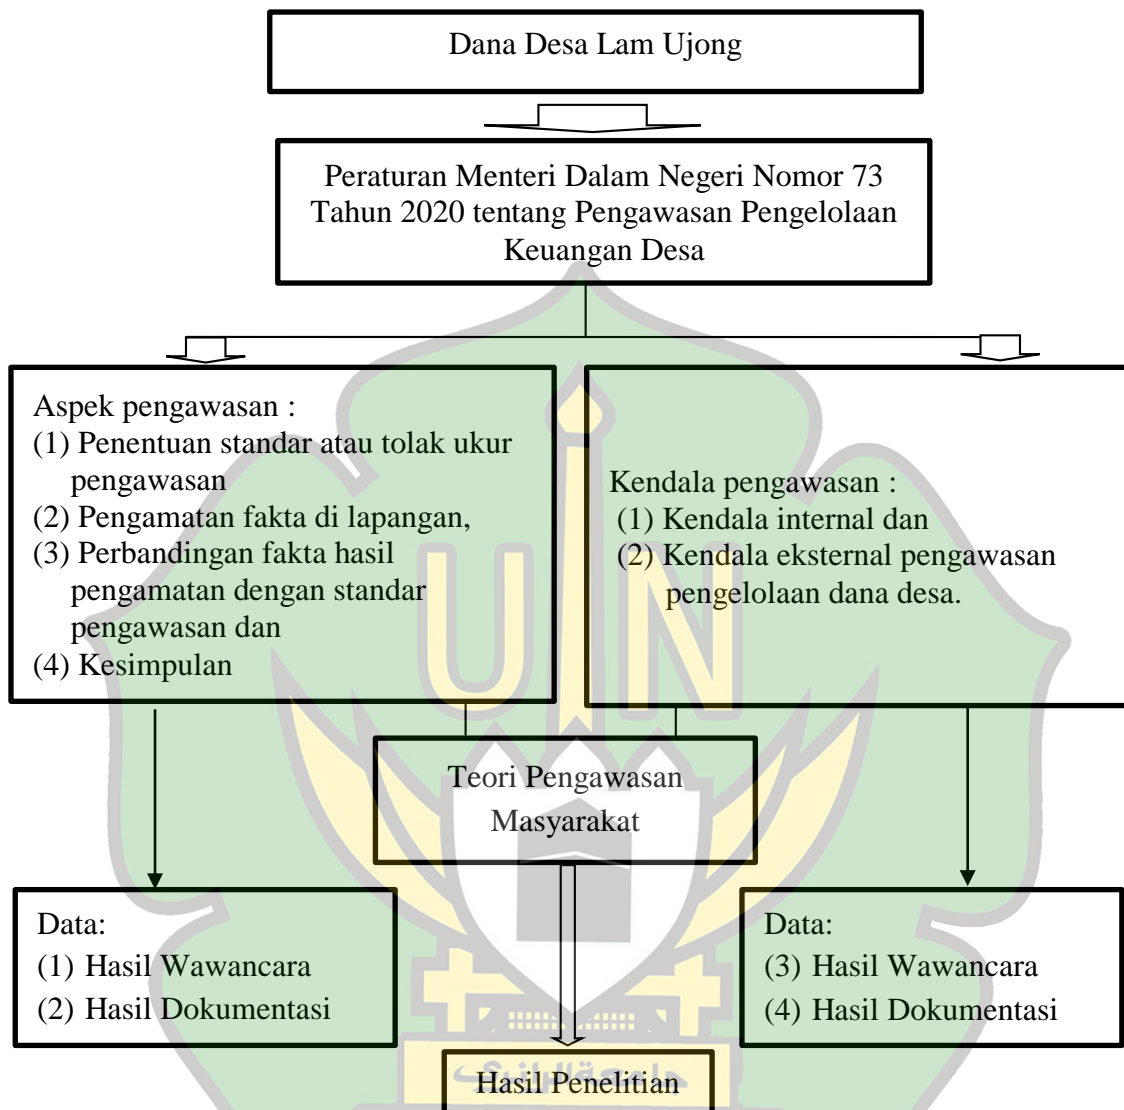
Dana Desa Lam Ujong

Peraturan Menteri Dalam Negeri Nomor 73 Tahun 2020 tentang Pengawasan Pengelolaan Keuangan Desa

Aspek pengawasan :
(1) Penentuan standar atau tolak ukur pengawasan
(2) Pengamatan fakta di lapangan,
(3) Perbandingan fakta hasil pengamatan dengan standar pengawasan dan
(4) Kesimpulan

Kendala pengawasan :
(1) Kendala internal dan
(2) Kendala eksternal pengawasan pengelolaan dana desa.

Teori Pengawasan Masyarakat

Data:
(1) Hasil Wawancara
(2) Hasil Dokumentasi

Data:
(3) Hasil Wawancara
(4) Hasil Dokumentasi

Hasil Penelitian